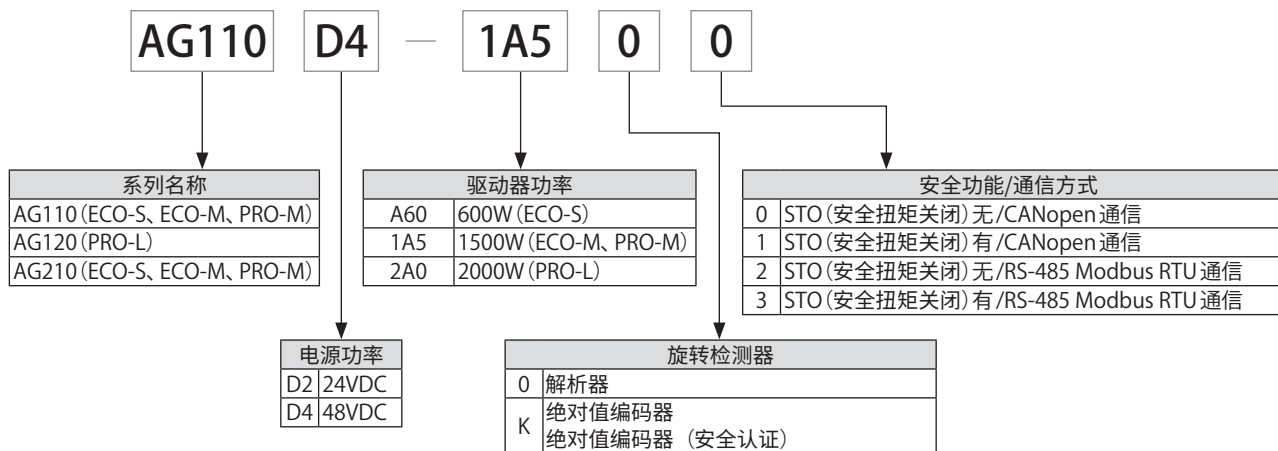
AG110 D4 — 1A5 0 0

| 系列名称 |
|---|
| AG110（ECO-S、ECO-M、PRO-M） |
| AG120（PRO-L） |
| AG210（ECO-S、ECO-M、PRO-M） |

| 驱动器功率 | |
|---|---|
| A60 | 600W（ECO-S） |
| 1A5 | 1500W（ECO-M、PRO-M） |
| 2A0 | 2000W（PRO-L） |

| 安全功能/通信方式 | |
|---|---|
| 0 | STO（安全扭矩关闭）无/CANopen通信 |
| 1 | STO（安全扭矩关闭）有/CANopen通信 |
| 2 | STO（安全扭矩关闭）无/RS-485 Modbus RTU通信 |
| 3 | STO（安全扭矩关闭）有/RS-485 Modbus RTU通信 |

| 电源功率 | |
|---|---|
| D2 | 24VDC |
| D4 | 48VDC |

| 旋转检测器 | |
|---|---|
| 0 | 解析器 |
| K | 绝对值编码器 绝对值编码器（安全认证） |